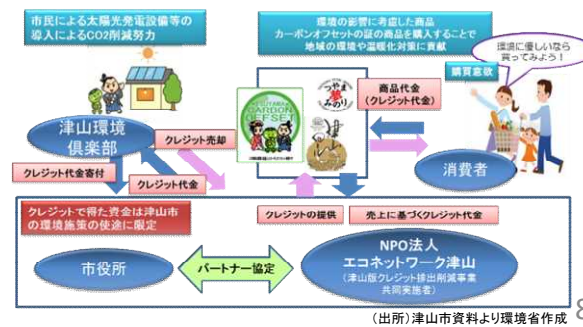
市民による太陽光発電設備等の導入によるCO2削減努力

環境の影響に考慮した商品
カーボンオフセットの証の商品を購入することで
地域の環境や温暖化対策に貢献

環境に優しいなら買ってみよう！

購買意欲

津山環境倶楽部

クレジット売却

商品代金
（クレジット代金）

TSUYAMA CARBON OFFSET

つやまみのり

消費者

クレジット代金寄付

クレジット代金

クレジットで得た資金は津山市の環境施策の使途に限定

クレジットの提供

売上に基づくクレジット代金

市役所

パートナー協定

NPO法人
エコネットワーク津山
（津山版クレジット排出削減事業共同実施者）

8

（出所）津山市資料より環境省作成